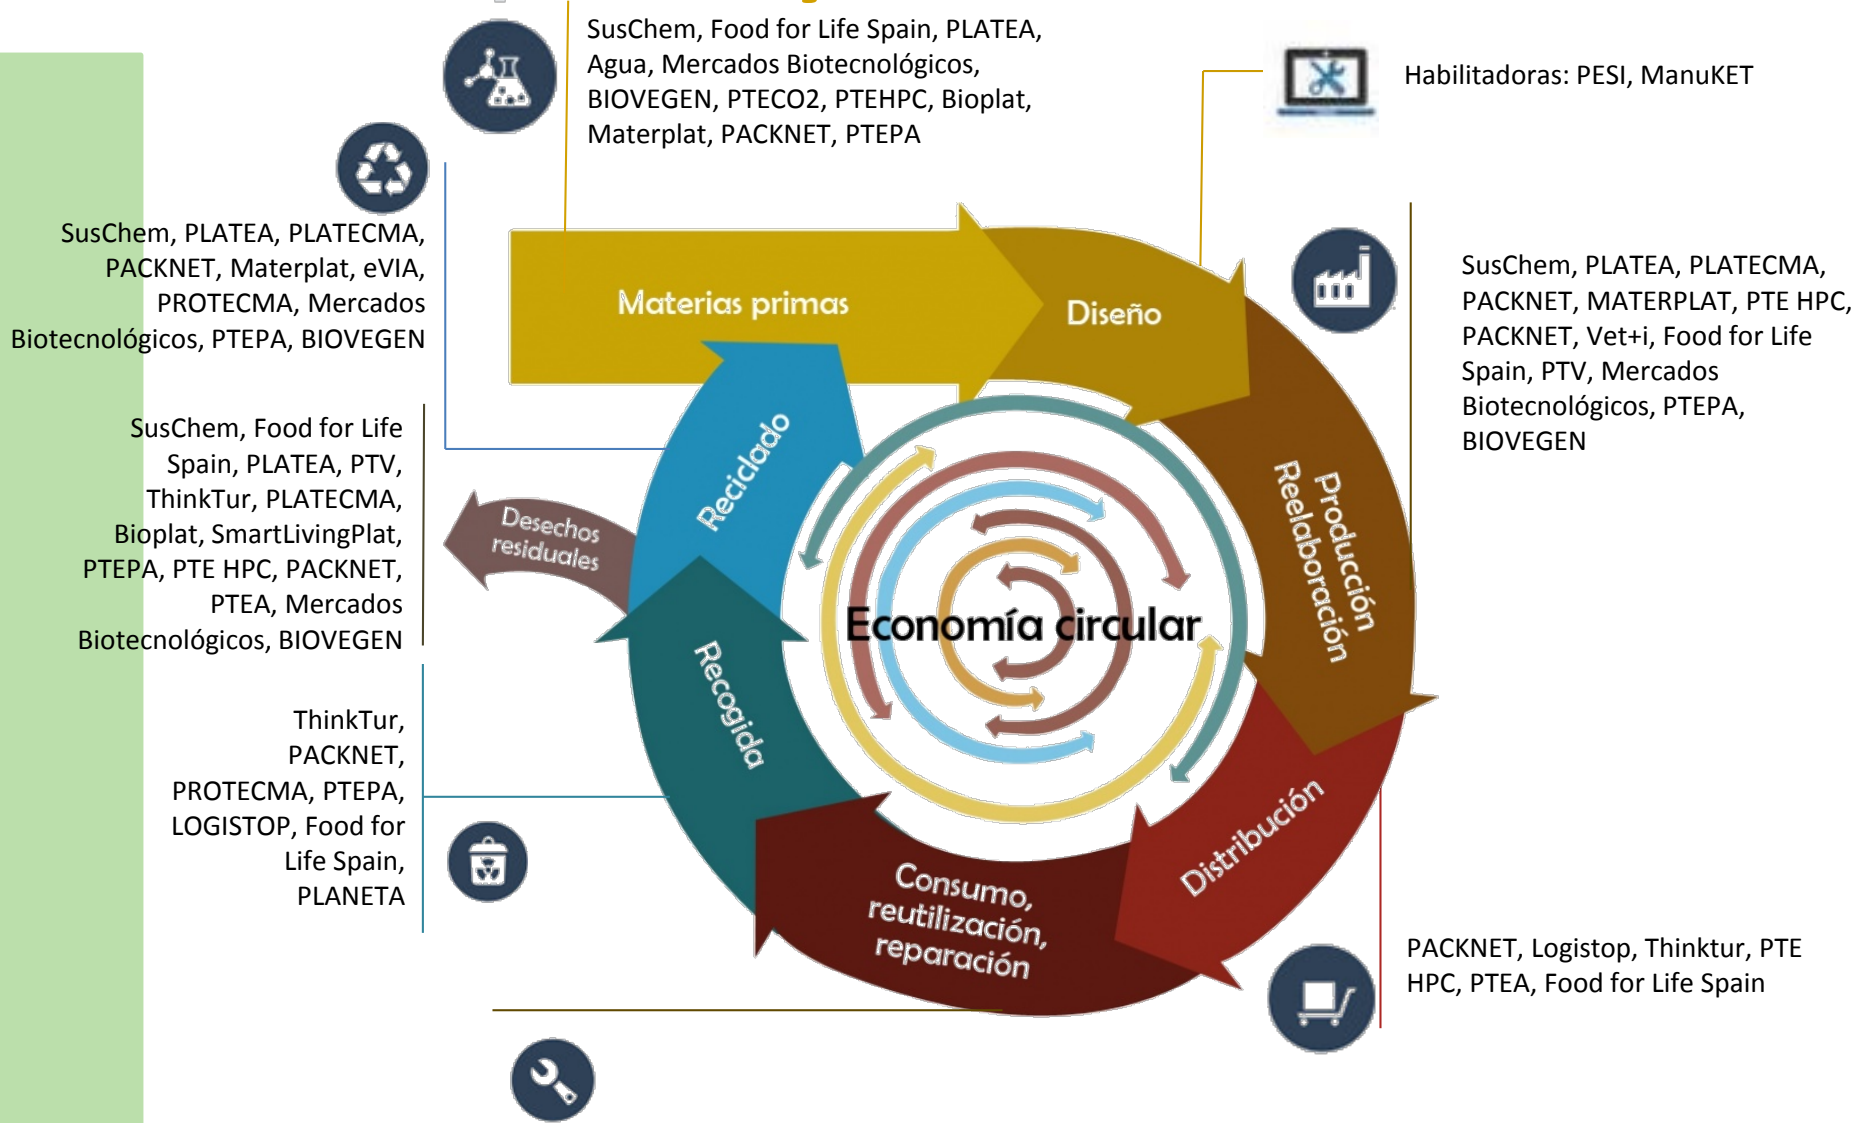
SusChem, Food for Life Spain, PLATEA, Agua, Mercados Biotecnológicos, BIOVEGEN, PTECO2, PTEHPC, Bioplat, Materplat, PACKNET, PTEPA

Habilitadoras: PESI, ManuKET

SusChem, PLATEA, PLATECMA, PACKNET, Materplat, eVIA, PROTECMA, Mercados Biotecnológicos, PTEPA, BIOVEGEN

SusChem, PLATEA, PLATECMA, PACKNET, MATERPLAT, PTE HPC, PACKNET, Vet+i, Food for Life Spain, PTV, Mercados Biotecnológicos, PTEPA, BIOVEGEN

SusChem, Food for Life Spain, PLATEA, PTV, ThinkTur, PLATECMA, Bioplat, SmartLivingPlat, PTEPA, PTE HPC, PACKNET, PTEA, Mercados Biotecnológicos, BIOVEGEN

ThinkTur, PACKNET, PROTECMA, PTEPA, LOGISTOP, Food for Life Spain, PLANETA

PACKNET, Logistop, Thinktur, PTE HPC, PTEA, Food for Life Spain

Materias primas

Diseño

Producción Reelaboración

Distribución

Consumo, reutilización, reparación

Recogida

Reciclado

Desechos residuales

Economía circular